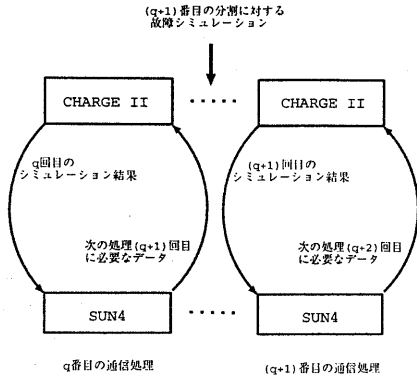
(q+1) 番目の分割に対する
故障シミュレーション

CHARGE II

·····

CHARGE II

q回目の
シミュレーション結果

(q+1) 回目の
シミュレーション結果

次の処理 (q+1) 回目
に必要なデータ

次の処理 (q+2) 回目
に必要なデータ

SUN4

·····

SUN4

q番目の通信処理

(q+1) 番目の通信処理